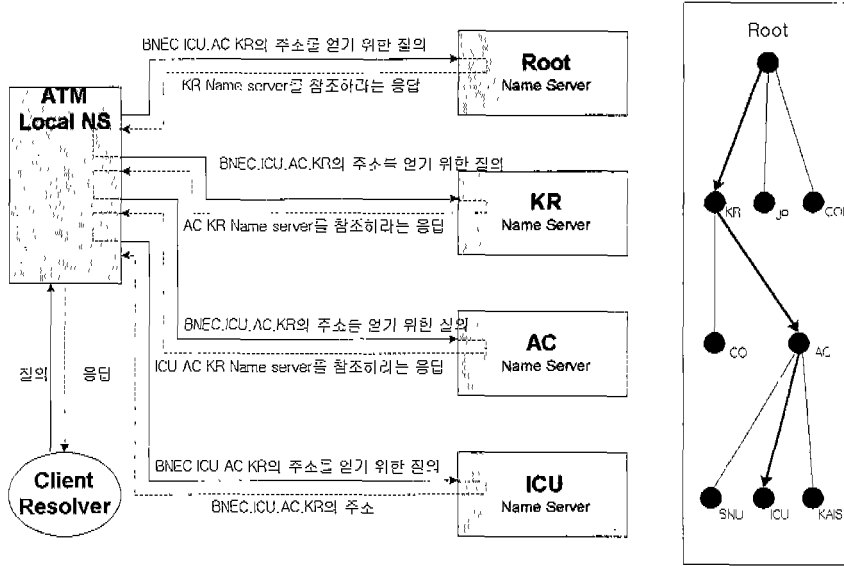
BNEC ICU.AC KR의 주소를 얻기 위한 질의

KR Name server를 참조하라는 응답

Root
Name Server

ATM
Local NS

BNEC.ICU.AC.KR의 주소를 얻기 위한 질의

AC KR Name server를 참조하라는 응답

KR
Name Server

BNEC.ICU.AC.KR의 주소를 얻기 위한 질의

ICU AC KR Name server를 참조하라는 응답

AC
Name Server

질의

응답

BNEC ICU AC KR의 주소를 얻기 위한 질의

BNEC.ICU.AC.KR의 주소

Client
Resolver

ICU
Name Server

Root

KR

JP

COI

CO

AC

SNU

ICU

KAIS